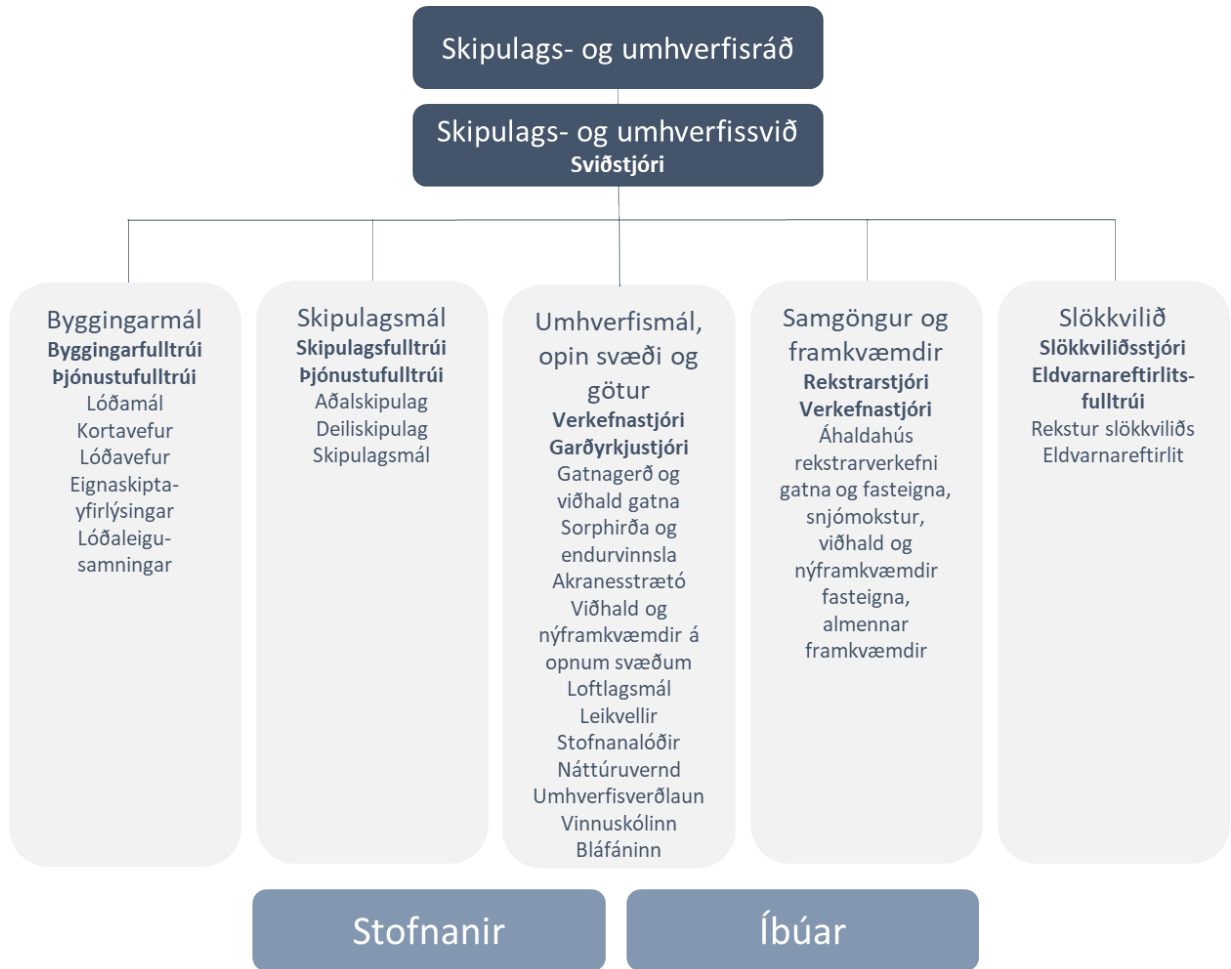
Skipulags- og umhverfisráð

Skipulags- og umhverfissvið
**Sviðstjóri**

Byggingarmál
**Byggingarfulltrúi**
**Þjónustufulltrúi**
Lóðamál
Kortavefur
Lóðavefur
Eignaskiptayfirlýsingar
Lóðaleigusamningar

Skipulagsmál
**Skipulagsfulltrúi**
**Þjónustufulltrúi**
Aðalskipulag
Deiliskipulag
Skipulagsmál

Umhverfismál, opin svæði og götur
**Verkefnastjóri**
**Garðyrkjustjóri**
Gatnagerð og viðhald gatna
Sorphirða og endurvinnsla
Akranesstrætó
Viðhald og nýframkvæmdir á opnum svæðum
Loftlagsmál
Leikvellir
Stofnanalóðir
Náttúruvernd
Umhverfisverðlaun
Vinnuskólinn
Bláfáninn

Samgöngur og framkvæmdir
**Rekstrarstjóri**
**Verkefnastjóri**
Áhaldahús rekstrarverkefni gatna og fasteigna, snjómokstur, viðhald og nýframkvæmdir fasteigna, almennar framkvæmdir

Slökkvilið
**Slökkviliðsstjóri**
**Eldvarnareftirlitsfulltrúi**
Rekstur slökkviliðs
Eldvarnareftirlit

Stofnanir

Íbúar